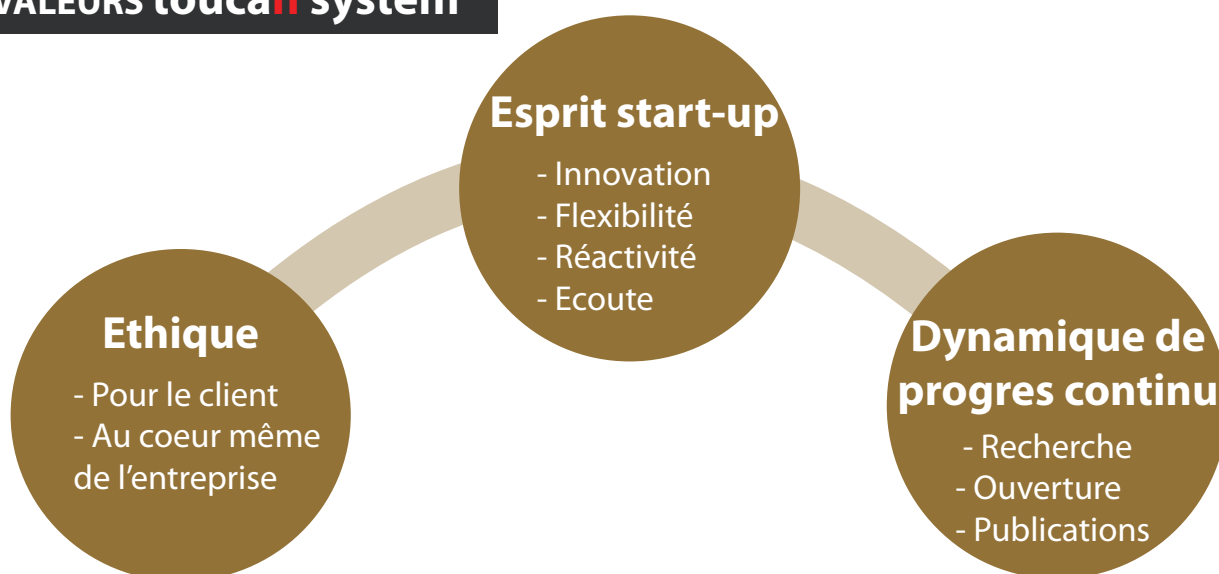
VALEURS toucan system

Esprit start-up
- Innovation
- Flexibilité
- Réactivité
- Ecoute

Ethique
- Pour le client
- Au coeur même de l'entreprise

Dynamique de progres continu
- Recherche
- Ouverture
- Publications